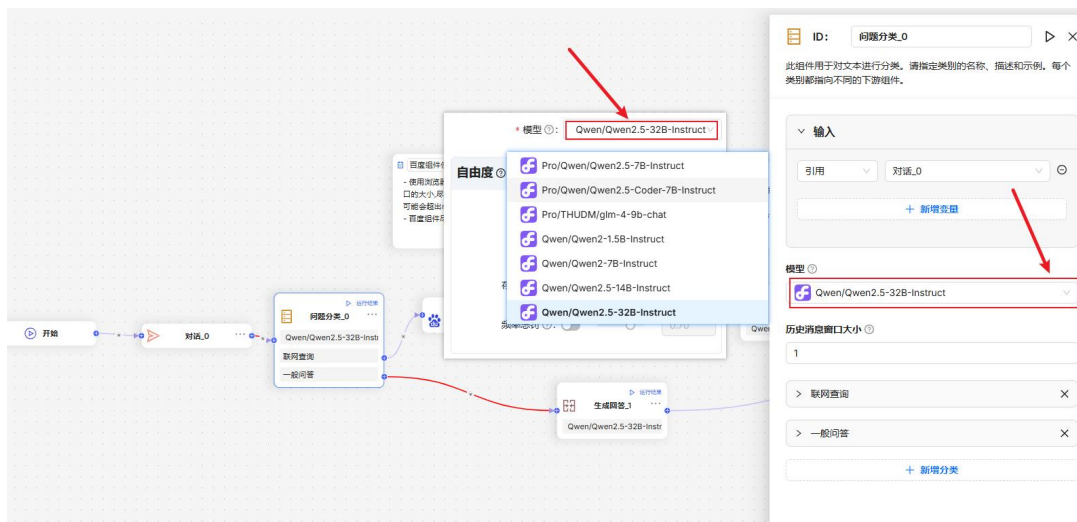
百度组件
- 使用浏览器
口的大小,尽
可能会额出
- 百度组件

* 模型 ⓘ: Qwen/Qwen2.5-32B-Instruct

自由度 ⓘ

Pro/Qwen/Qwen2.5-7B-Instruct
Pro/Qwen/Qwen2.5-Coder-7B-Instruct
Pro/THUDM/glm-4-9b-chat
Qwen/Qwen2-1.5B-Instruct
Qwen/Qwen2-7B-Instruct
Qwen/Qwen2.5-14B-Instruct
Qwen/Qwen2.5-32B-Instruct

频率惩罚 ⓘ
0.70

开始

对话_0

运行结果
问题分类_0
Qwen/Qwen2.5-32B-Instr
联网查询
一般问答

运行结果
生成回答_1
Qwen/Qwen2.5-32B-Instr

ID: 问题分类_0

此组件用于对文本进行分类。请指定类别的名称、描述和示例。每个类别都指向不同的下游组件。

输入
引用
对话_0
+ 新增变量

模型 ⓘ
Qwen/Qwen2.5-32B-Instruct

历史消息窗口大小 ⓘ
1

联网查询
一般问答
+ 新增分类